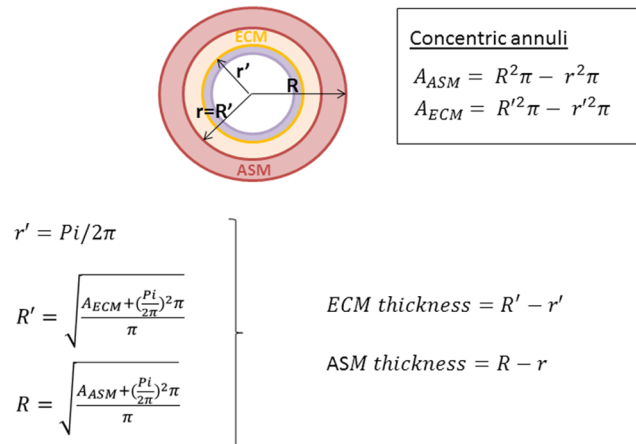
ECM

r′

R

r=R′

ASM

Concentric annuli

$A_{ASM} = R^2\pi - r^2\pi$

$A_{ECM} = R'^2\pi - r'^2\pi$

$r' = Pi/2\pi$

$R' = \sqrt{\frac{A_{ECM}+(\frac{Pi}{2\pi})^2\pi}{\pi}}$

$R = \sqrt{\frac{A_{ASM}+(\frac{Pi}{2\pi})^2\pi}{\pi}}$

$ECM\ thickness = R' - r'$

$\text{ASM}\ thickness = R - r$